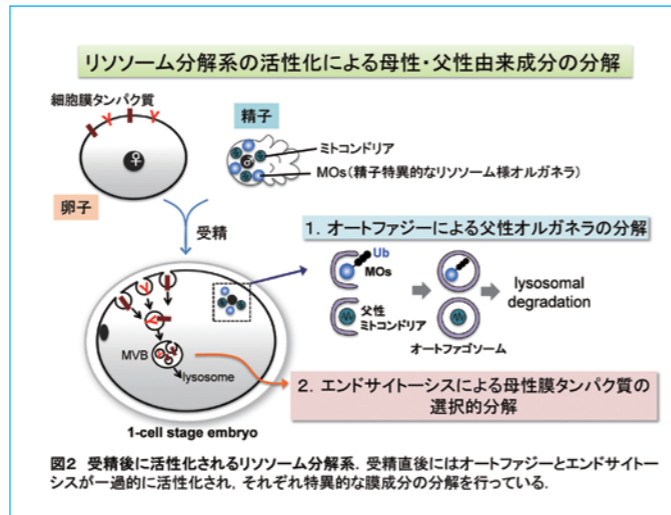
リソソーム分解系の活性化による母性・父性由来成分の分解

細胞膜タンパク質

♀

卵子

精子

♂

ミトコンドリア

MOs（精子特異的なリソソーム様オルガネラ）

受精

1. オートファジーによる父性オルガネラの分解

Ub

MOs

父性ミトコンドリア

lysosomal degradation

オートファゴソーム

MVB

lysosome

2. エンドサイトーシスによる母性膜タンパク質の選択的分解

1-cell stage embryo

図2　受精後に活性化されるリソソーム分解系．受精直後にはオートファジーとエンドサイトーシスが一過的に活性化され，それぞれ特異的な膜成分の分解を行っている．